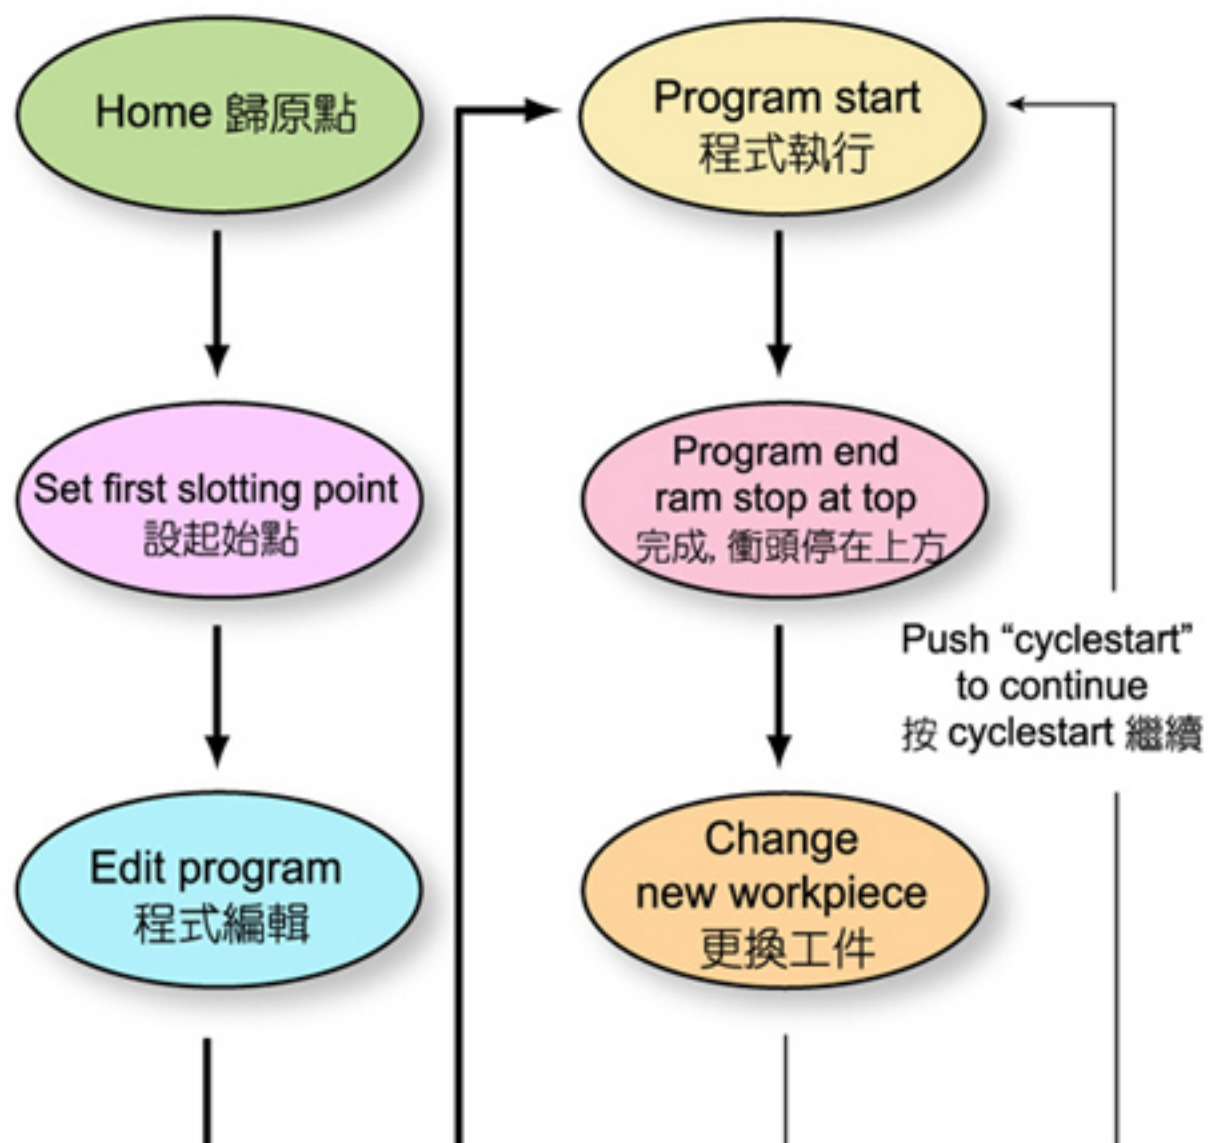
Home 歸原點

Set first slotting point
設起始點

Edit program
程式編輯

Program start
程式執行

Program end
ram stop at top
完成, 衝頭停在上方

Change
new workpiece
更換工件

Push "cyclestart"
to continue
按 cyclestart 繼續